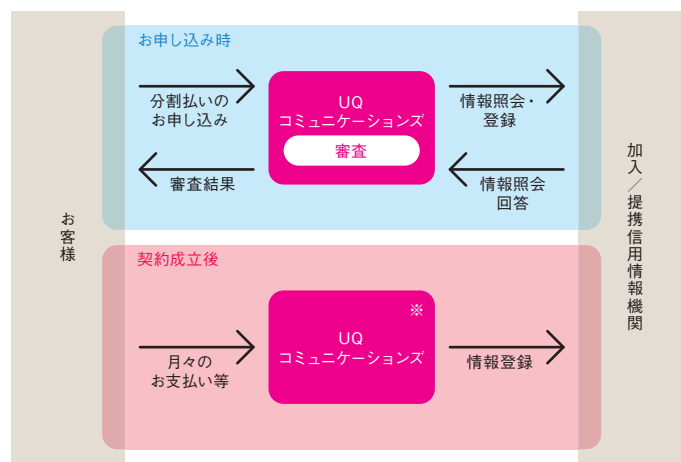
お申し込み時

分割払いの
お申し込み

UQ
コミュニケーションズ

審査

情報照会・
登録

審査結果

情報照会
回答

お客様

加入／提携信用情報機関

契約成立後

※

UQ
コミュニケーションズ

月々の
お支払い等

情報登録